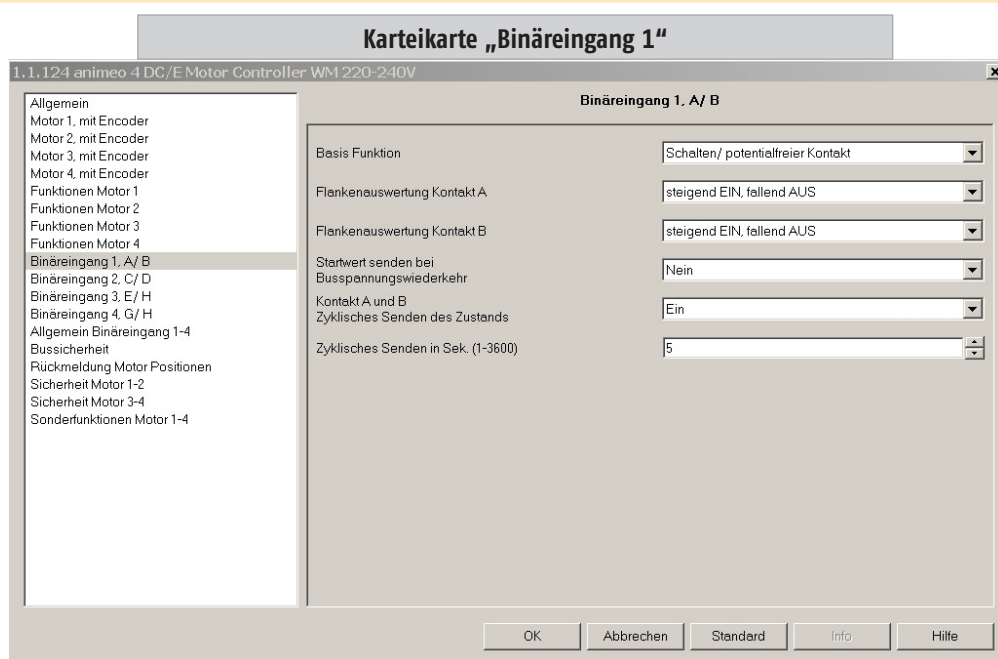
Karteikarte „Binäreingang 1“

1.1.124 animeo 4 DC/E Motor Controller WM 220-240V

Allgemein
Motor 1, mit Encoder
Motor 2, mit Encoder
Motor 3, mit Encoder
Motor 4, mit Encoder
Funktionen Motor 1
Funktionen Motor 2
Funktionen Motor 3
Funktionen Motor 4
Binäreingang 1, A/ B
Binäreingang 2, C/ D
Binäreingang 3, E/ H
Binäreingang 4, G/ H
Allgemein Binäreingang 1-4
Bussicherheit
Rückmeldung Motor Positionen
Sicherheit Motor 1-2
Sicherheit Motor 3-4
Sonderfunktionen Motor 1-4

Binäreingang 1, A/ B

| | |
|---|---|
| Basis Funktion | Schalten/ potentialfreier Kontakt |
| Flankenauswertung Kontakt A | steigend EIN, fallend AUS |
| Flankenauswertung Kontakt B | steigend EIN, fallend AUS |
| Startwert senden bei Busspannungswiederkehr | Nein |
| Kontakt A und B Zyklisches Senden des Zustands | Ein |
| Zyklisches Senden in Sek. (1-3600) | 5 |

OK
Abbrechen
Standard
Info
Hilfe